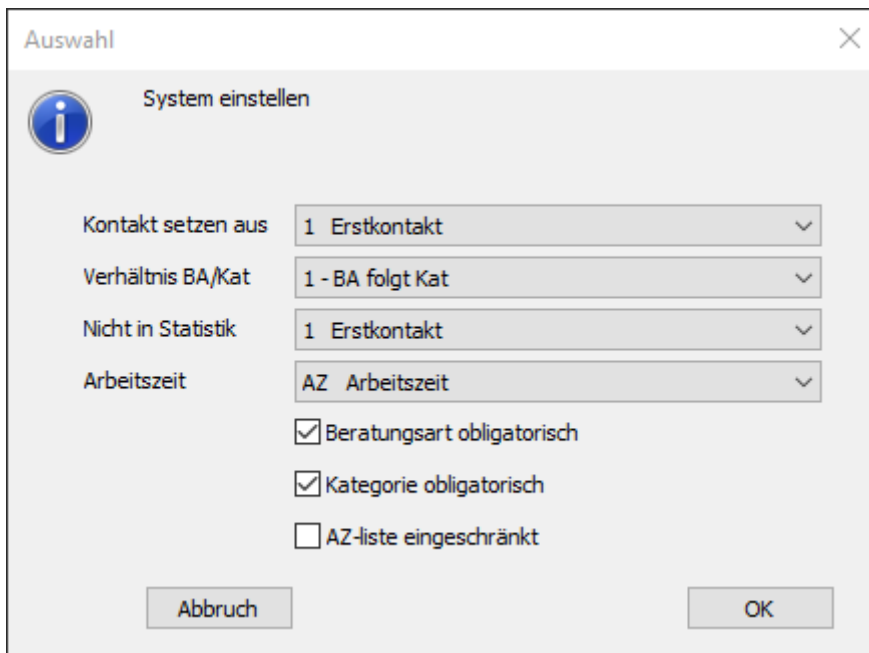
Auswahl

System einstellen

Kontakt setzen aus | 1 Erstkontakt
Verhältnis BA/Kat | 1 - BA folgt Kat
Nicht in Statistik | 1 Erstkontakt
Arbeitszeit | AZ Arbeitszeit

Beratungsart obligatorisch

Kategorie obligatorisch

AZ-liste eingeschränkt

Abbruch

OK